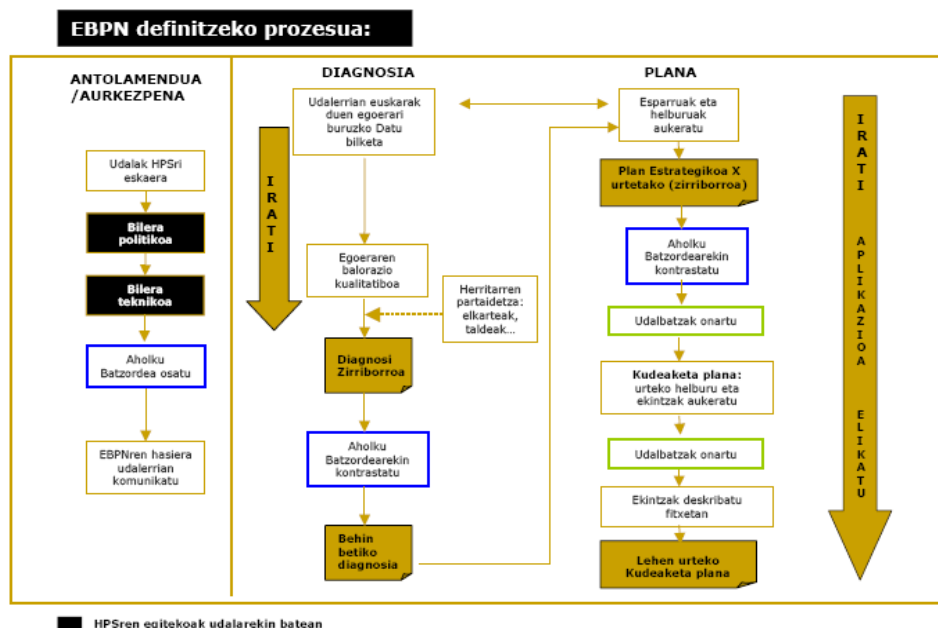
EBPN definitzeko prozesua:

ANTOLAMENDUA /AURKEZPENA

Udalak HPSri eskaera

Bilera politikoa

Bilera teknikoa

Aholku Batzordea osatu

EBPNren hasiera udalerrian komunikatu

DIAGNOSIA

I R A T I

Udalerrian euskarak duen egoerari buruzko Datu bilketa

Egoeraren balorazio kualitatiboa

Herritarren partaidetza: elkarteak, taldeak...

Diagnosi Zirriborroa

Aholku Batzordearekin kontrastatu

Behin betiko diagnosia

PLANA

Esparruak eta helburuak aukeratu

Plan Estrategikoa X urtetako (zirriborroa)

Aholku Batzordearekin kontrastatu

Udalbatzak onartu

Kudeaketa plana: urteko helburu eta ekintzak aukeratu

Udalbatzak onartu

Ekintzak deskribatu fitxetan

Lehen urteko Kudeaketa plana

I R A T I

A P L I K A Z I O A

E L I K A T U

HPSren egitekoak udalarekin batean